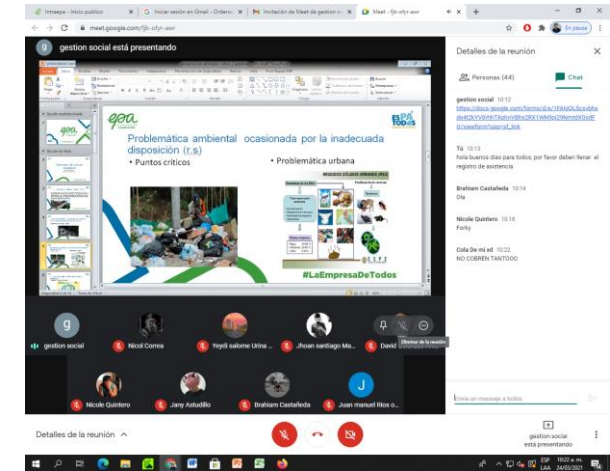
Intraepa - Inicio publico | Iniciar sesión en Gmail - Ordenar | Invitación de Meet de gestion s | Meet - fjb-sfyr-awr

meet.google.com/fjb-sfyr-awr

En pausa

g gestion social está presentando

epa

EPA Todos

Problemática ambiental ocasionada por la inadecuada disposición (r.s)

• Puntos críticos

• Problemática urbana

#LaEmpresaDeTodos

Detalles de la reunión

Personas (44)

Chat

gestion social 10:12
https://docs.google.com/forms/d/e/1FAIpQLScvbha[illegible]/viewform?usp=sf_link

Tú 10:13
hola buenos días para todos, por favor deben llenar el registro de asistencia

Brahiam Castañeda 10:14
Ola

Nicole Quintero 10:18
Forky

Cola De mi xd 10:22
NO COBREN TANTOOO

gestion social

Nicol Correa

Yeydi salome Urina ...

Jhoan santiago Ma...

David

Eliminar de la reunión

Nicole Quintero

Jany Astudillo

Brahiam Castañeda

Juan manuel Rios o...

Enviar un mensaje a todos

Detalles de la reunión

gestion social está presentando

ESP LAA 10:22 a. m. 24/03/2021